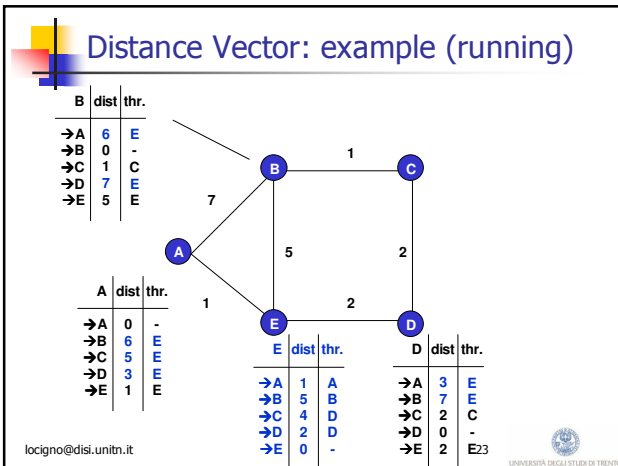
Distance Vector: example (running)

| B | dist | thr. |
|---|---|---|
| →A | 6 | E |
| →B | 0 | - |
| →C | 1 | C |
| →D | 7 | E |
| →E | 5 | E |

B

1

C

7

A

5

2

1

2

E

D

| A | dist | thr. |
|---|---|---|
| →A | 0 | - |
| →B | 6 | E |
| →C | 5 | E |
| →D | 3 | E |
| →E | 1 | E |

| E | dist | thr. |
|---|---|---|
| →A | 1 | A |
| →B | 5 | B |
| →C | 4 | D |
| →D | 2 | D |
| →E | 0 | - |

| D | dist | thr. |
|---|---|---|
| →A | 3 | E |
| →B | 7 | E |
| →C | 2 | C |
| →D | 0 | - |
| →E | 2 | E |

locigno@disi.unitn.it

23

UNIVERSITÀ DEGLI STUDI DI TRENTO